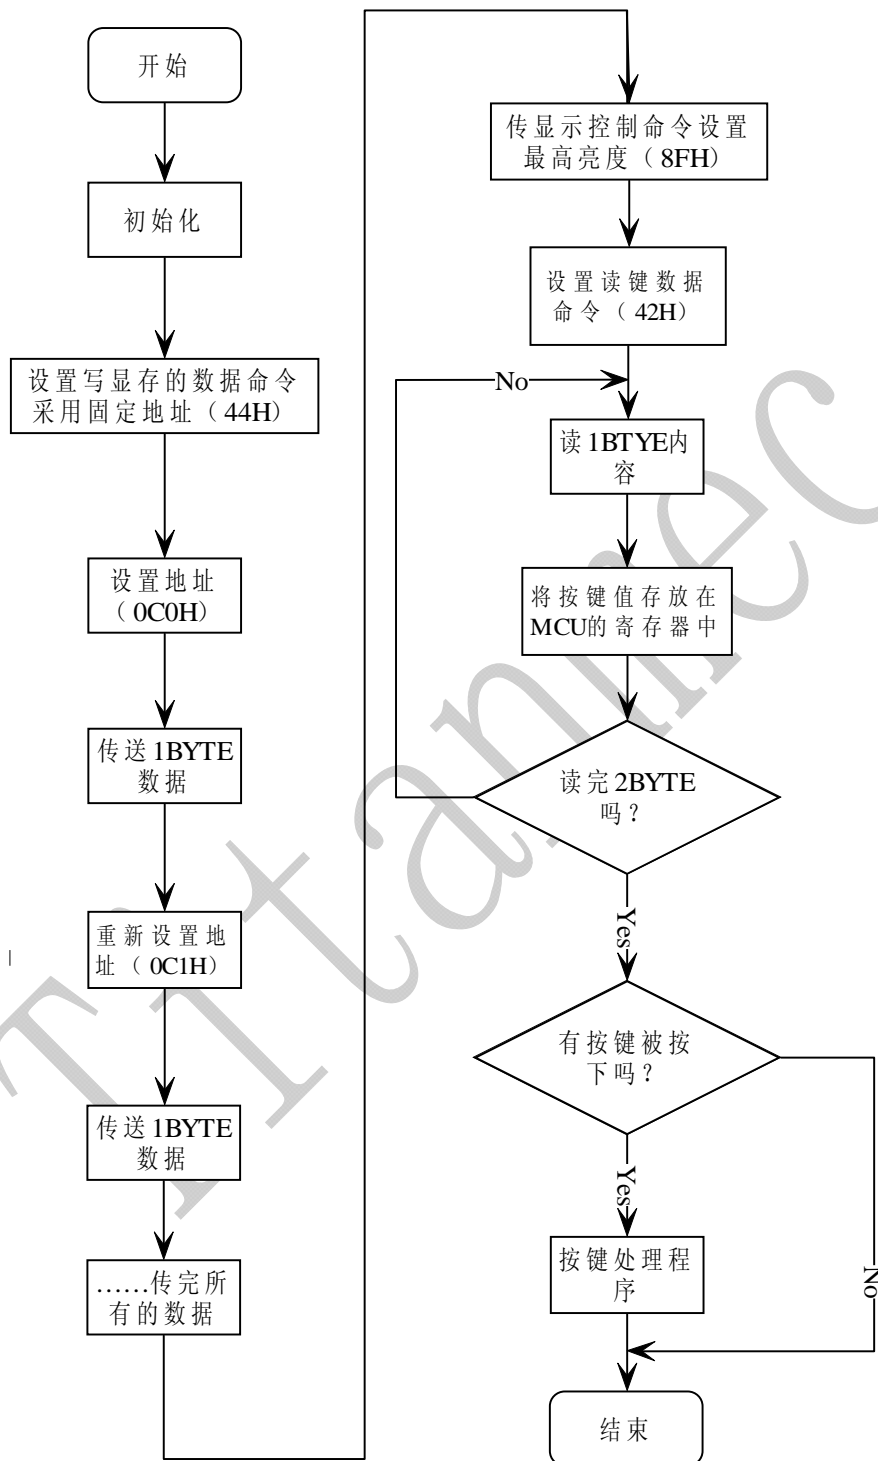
开始

初始化

设置写显存的数据命令采用固定地址（44H）

设置地址（0C0H）

传送1BYTE数据

重新设置地址（0C1H）

传送1BYTE数据

……传完所有的数据

传显示控制命令设置最高亮度（8FH）

设置读键数据命令（42H）

No

读1BTYE内容

将按键值存放在MCU的寄存器中

读完2BYTE吗？

Yes

有按键被按下吗？

Yes

No

按键处理程序

结束

TITanmec